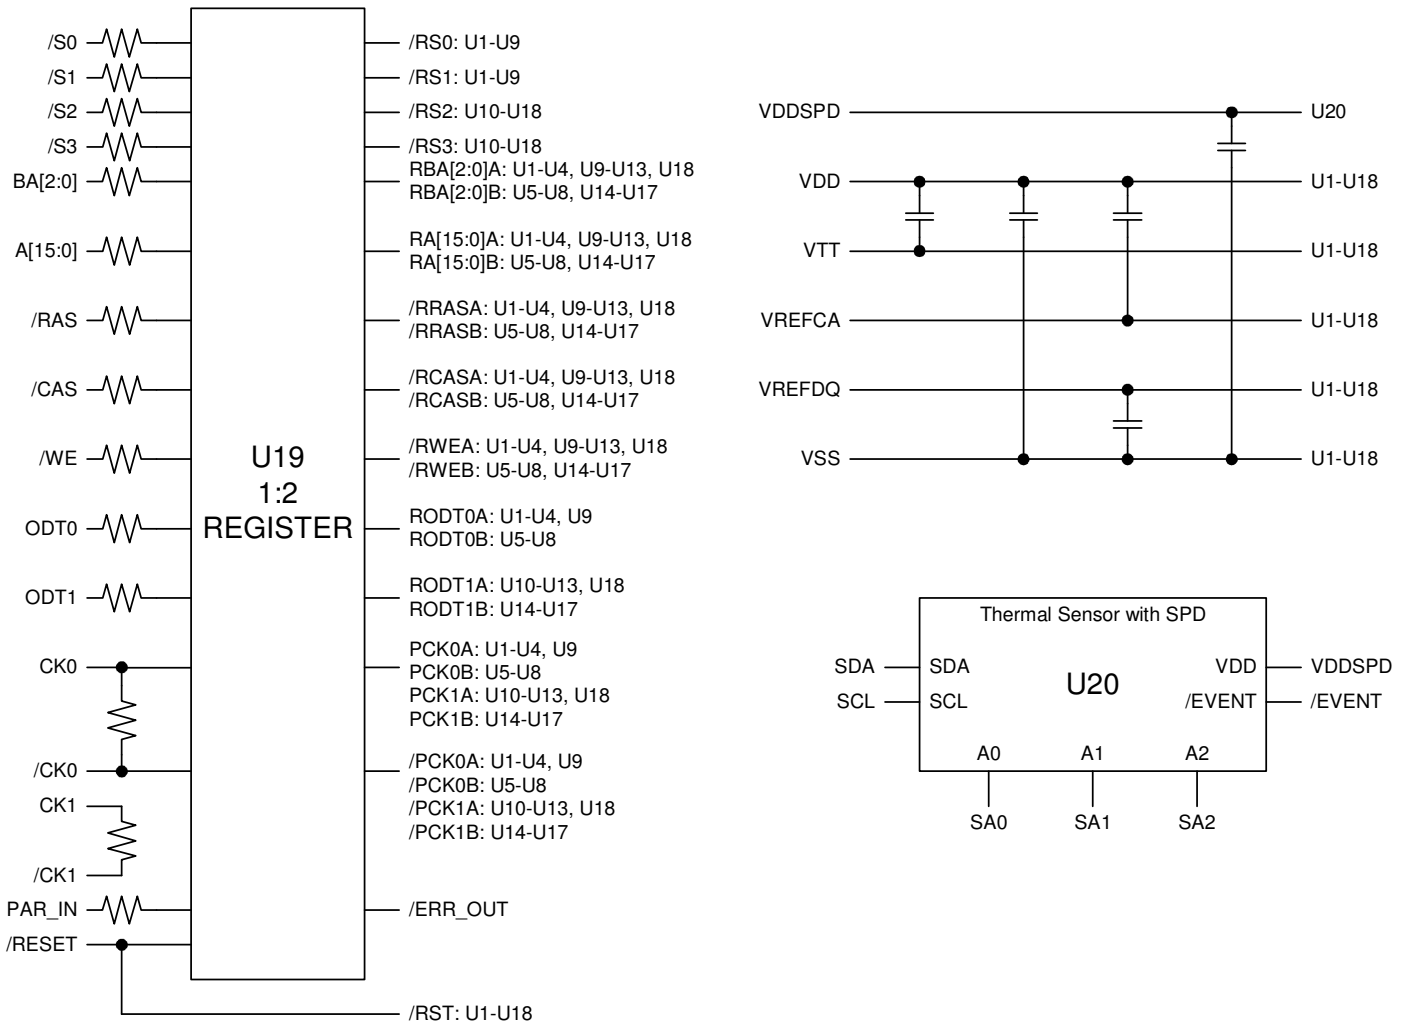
/S0
/S1
/S2
/S3
BA[2:0]
A[15:0]
/RAS
/CAS
/WE
ODT0
ODT1
CK0
/CK0
CK1
/CK1
PAR_IN
/RESET

U19
1:2
REGISTER

/RS0: U1-U9
/RS1: U1-U9
/RS2: U10-U18
/RS3: U10-U18
RBA[2:0]A: U1-U4, U9-U13, U18
RBA[2:0]B: U5-U8, U14-U17
RA[15:0]A: U1-U4, U9-U13, U18
RA[15:0]B: U5-U8, U14-U17
/RRASA: U1-U4, U9-U13, U18
/RRASB: U5-U8, U14-U17
/RCASA: U1-U4, U9-U13, U18
/RCASB: U5-U8, U14-U17
/RWEA: U1-U4, U9-U13, U18
/RWEB: U5-U8, U14-U17
RODT0A: U1-U4, U9
RODT0B: U5-U8
RODT1A: U10-U13, U18
RODT1B: U14-U17
PCK0A: U1-U4, U9
PCK0B: U5-U8
PCK1A: U10-U13, U18
PCK1B: U14-U17
/PCK0A: U1-U4, U9
/PCK0B: U5-U8
/PCK1A: U10-U13, U18
/PCK1B: U14-U17
/ERR_OUT
/RST: U1-U18

VDDSPD
U20
VDD
U1-U18
VTT
U1-U18
VREFCA
U1-U18
VREFDQ
U1-U18
VSS
U1-U18

Thermal Sensor with SPD
SDA
SDA
SCL
SCL
U20
VDD
VDDSPD
/EVENT
/EVENT
A0
A1
A2
SA0
SA1
SA2